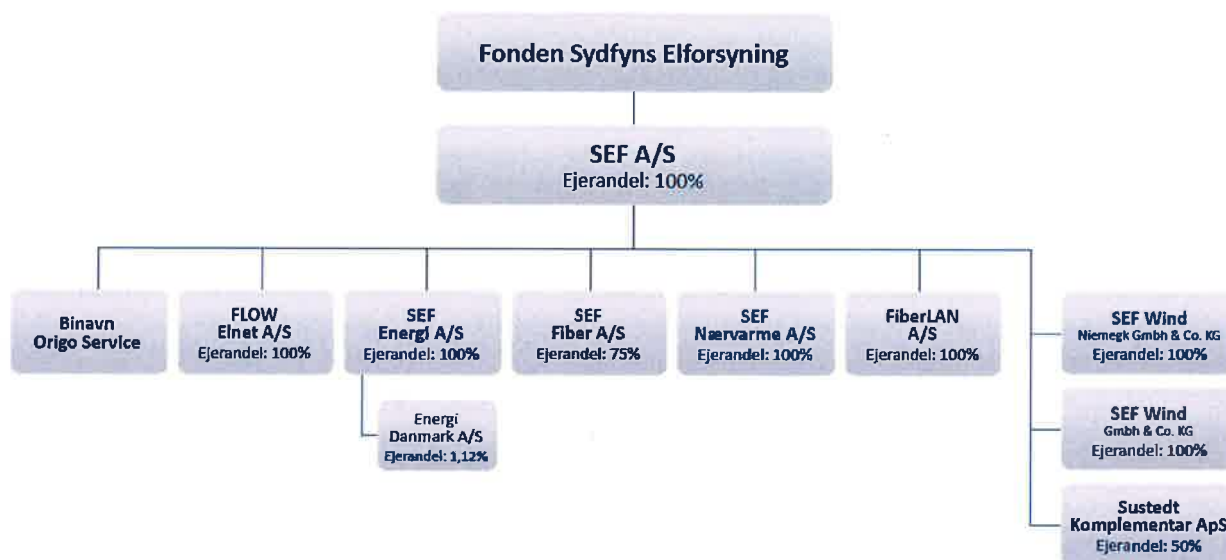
Fonden Sydfyns Elforsyning

SEF A/S
Ejerandel: 100%

Binavn
Origo Service

FLOW
Elnet A/S
Ejerandel: 100%

SEF
Energi A/S
Ejerandel: 100%

Energi
Danmark A/S
Ejerandel: 1,12%

SEF
Fiber A/S
Ejerandel: 75%

SEF
Nærvarme A/S
Ejerandel: 100%

FiberLAN
A/S
Ejerandel: 100%

SEF Wind
Niemegk Gmbh & Co. KG
Ejerandel: 100%

SEF Wind
Gmbh & Co. KG
Ejerandel: 100%

Sustedt
Komplementar ApS
Ejerandel: 50%